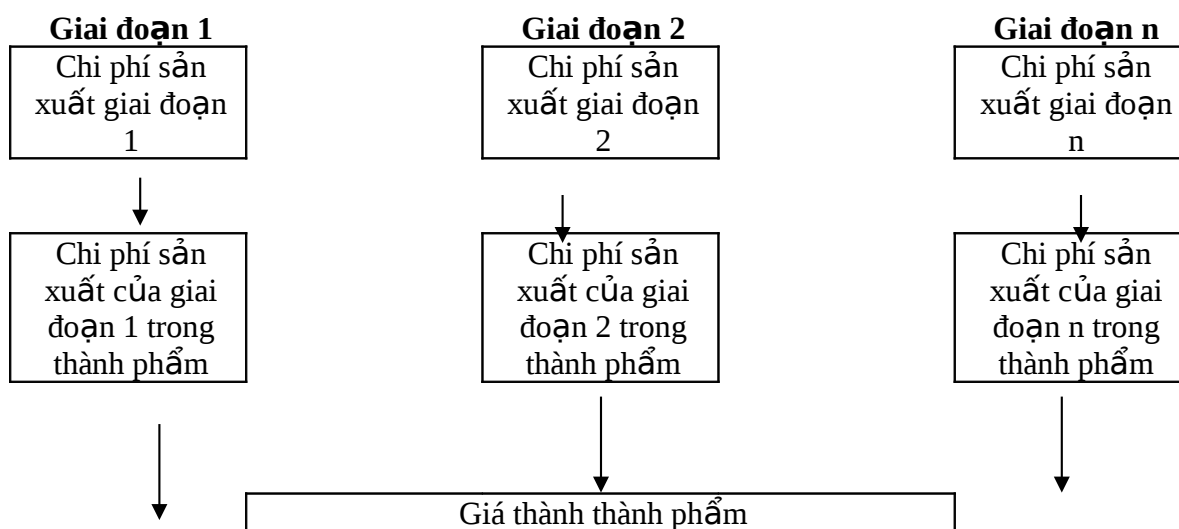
Giai đoạn 1

Chi phí sản xuất giai đoạn 1

Chi phí sản xuất của giai đoạn 1 trong thành phẩm

Giai đoạn 2

Chi phí sản xuất giai đoạn 2

Chi phí sản xuất của giai đoạn 2 trong thành phẩm

Giai đoạn n

Chi phí sản xuất giai đoạn n

Chi phí sản xuất của giai đoạn n trong thành phẩm

Giá thành thành phẩm